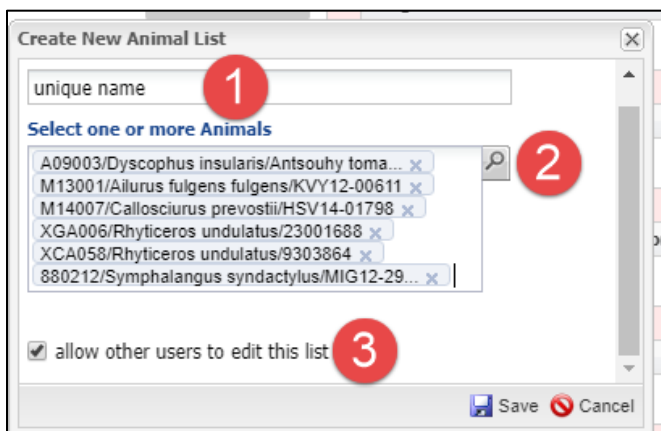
Create New Animal List

unique name

1

Select one or more Animals

A09003/Dyscophus insularis/Antsouhy toma... ×
M13001/Ailurus fulgens fulgens/KVY12-00611 ×
M14007/Callosciurus prevostii/HSV14-01798 ×
XGA006/Rhyticeros undulatus/23001688 ×
XCA058/Rhyticeros undulatus/9303864 ×
880212/Symphalangus syndactylus/MIG12-29... ×

2

allow other users to edit this list

3

Save Cancel